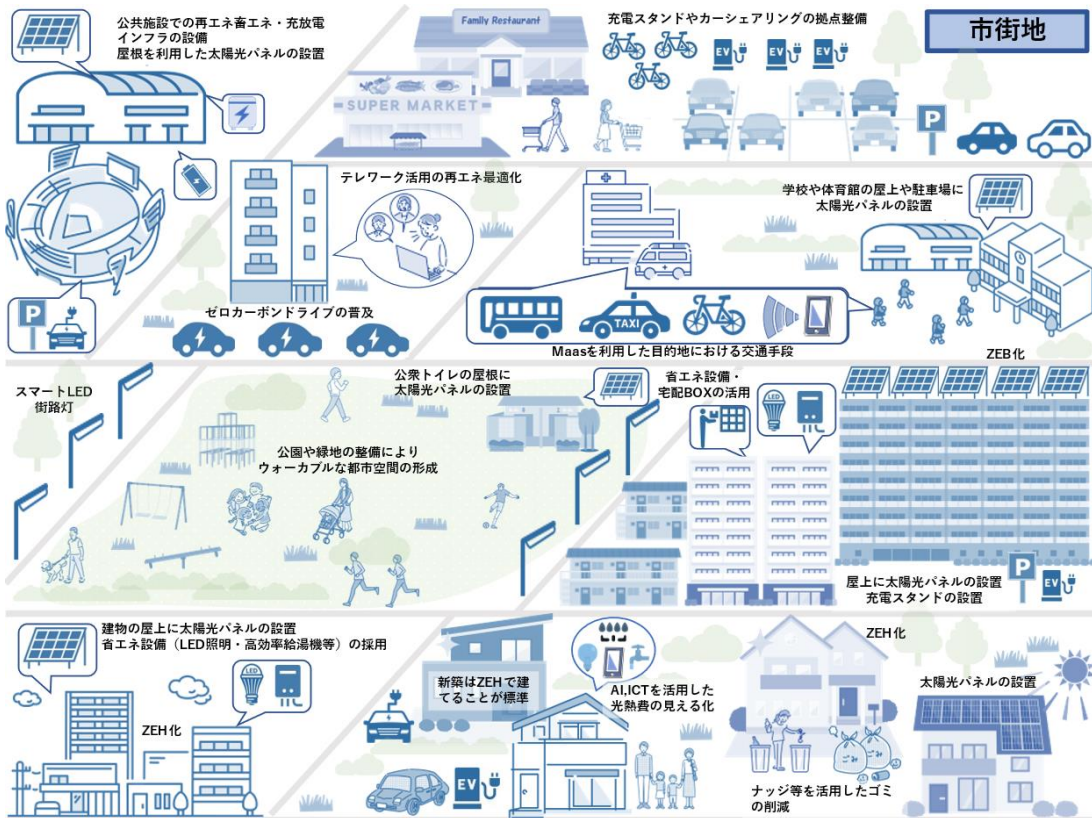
市街地

公共施設での再エネ畜エネ・充放電インフラの設備
屋根を利用した太陽光パネルの設置

Family Restaurant

SUPER MARKET

充電スタンドやカーシェアリングの拠点整備

EV EV EV

P

テレワーク活用の再エネ最適化

学校や体育館の屋上や駐車場に太陽光パネルの設置

P

ゼロカーボンドライブの普及

TAXI

Maasを利用した目的地における交通手段

ZEB化

スマートLED街路灯

公衆トイレの屋根に太陽光パネルの設置

省エネ設備・宅配BOXの活用

LED

公園や緑地の整備によりウォーカブルな都市空間の形成

屋上に太陽光パネルの設置
充電スタンドの設置

P EV

建物の屋上に太陽光パネルの設置
省エネ設備（LED照明・高効率給湯機等）の採用

LED

ZEH化

新築はZEHで建てることが標準

AI,ICTを活用した光熱費の見える化

ZEH化

太陽光パネルの設置

EV

ナッジ等を活用したゴミの削減